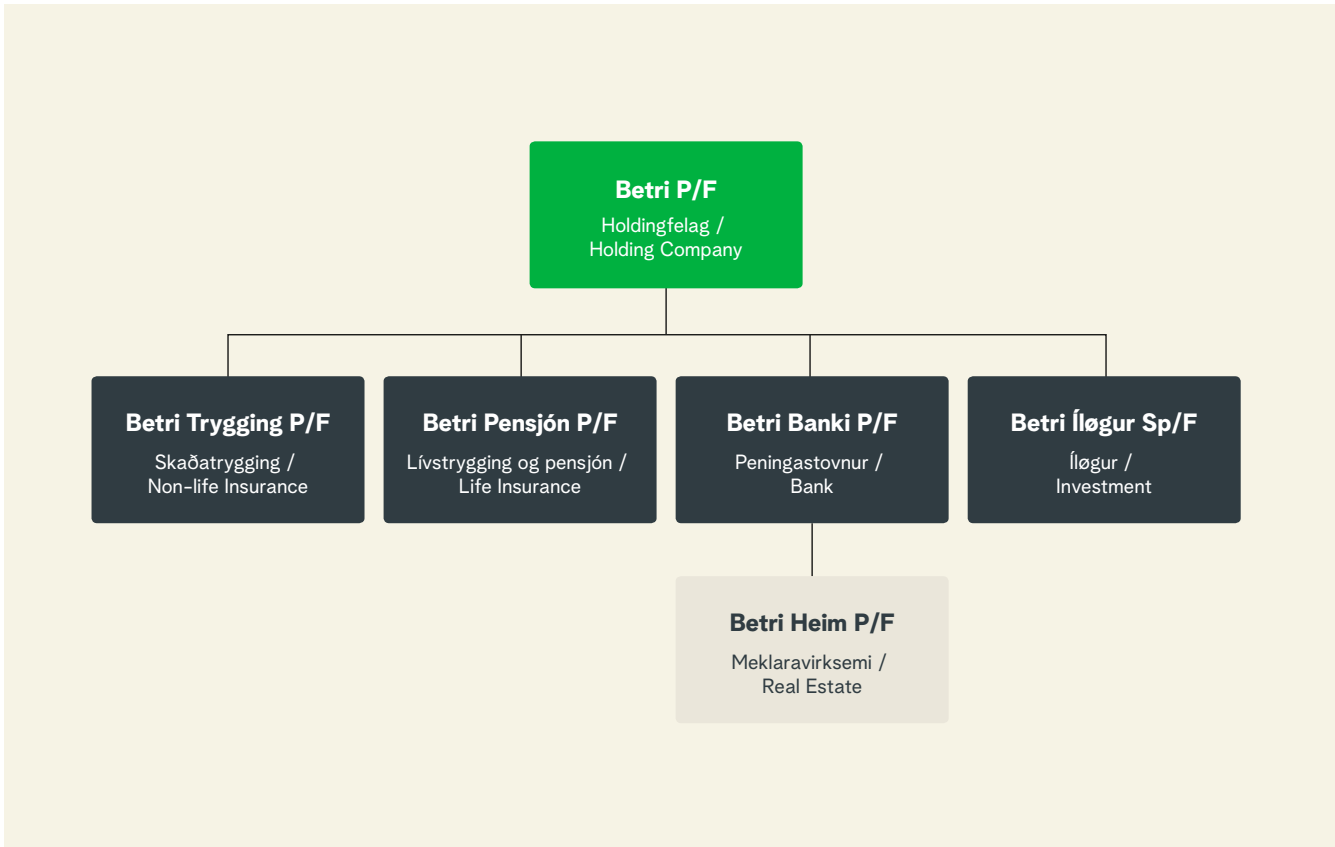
Betri P/F
Holdingfelag / Holding Company

Betri Trygging P/F
Skaðatrygging / Non-life Insurance

Betri Pensjón P/F
Lívstrygging og pensjón / Life Insurance

Betri Banki P/F
Peningastovnur / Bank

Betri Íløgur Sp/F
Íløgur / Investment

Betri Heim P/F
Meklaravirksemi / Real Estate